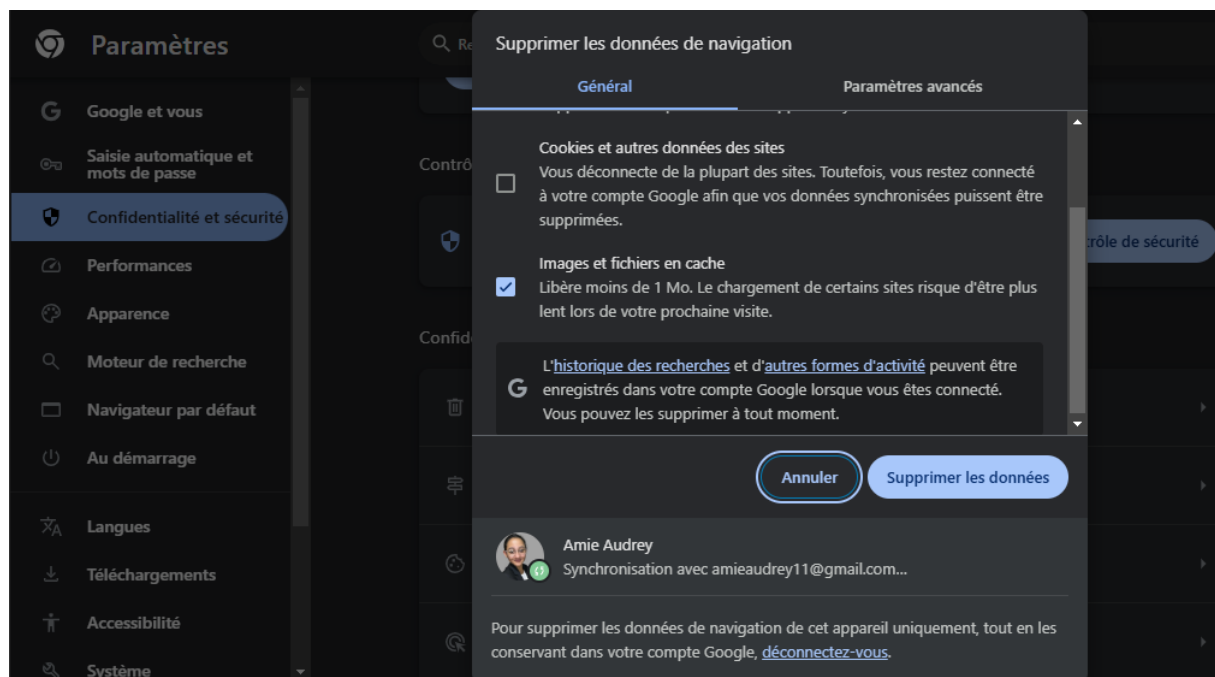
Paramètres

Re

Google et vous

Saisie automatique et mots de passe

Confidentialité et sécurité

Performances

Apparence

Moteur de recherche

Navigateur par défaut

Au démarrage

Langues

Téléchargements

Accessibilité

Système

Contrô

trôle de sécurité

Confid

Supprimer les données de navigation

Général

Paramètres avancés

Cookies et autres données des sites
Vous déconnecte de la plupart des sites. Toutefois, vous restez connecté à votre compte Google afin que vos données synchronisées puissent être supprimées.

Images et fichiers en cache
Libère moins de 1 Mo. Le chargement de certains sites risque d'être plus lent lors de votre prochaine visite.

L'historique des recherches et d'autres formes d'activité peuvent être enregistrés dans votre compte Google lorsque vous êtes connecté. Vous pouvez les supprimer à tout moment.

Annuler

Supprimer les données

Amie Audrey
Synchronisation avec amieaudrey11@gmail.com...

Pour supprimer les données de navigation de cet appareil uniquement, tout en les conservant dans votre compte Google, déconnectez-vous.